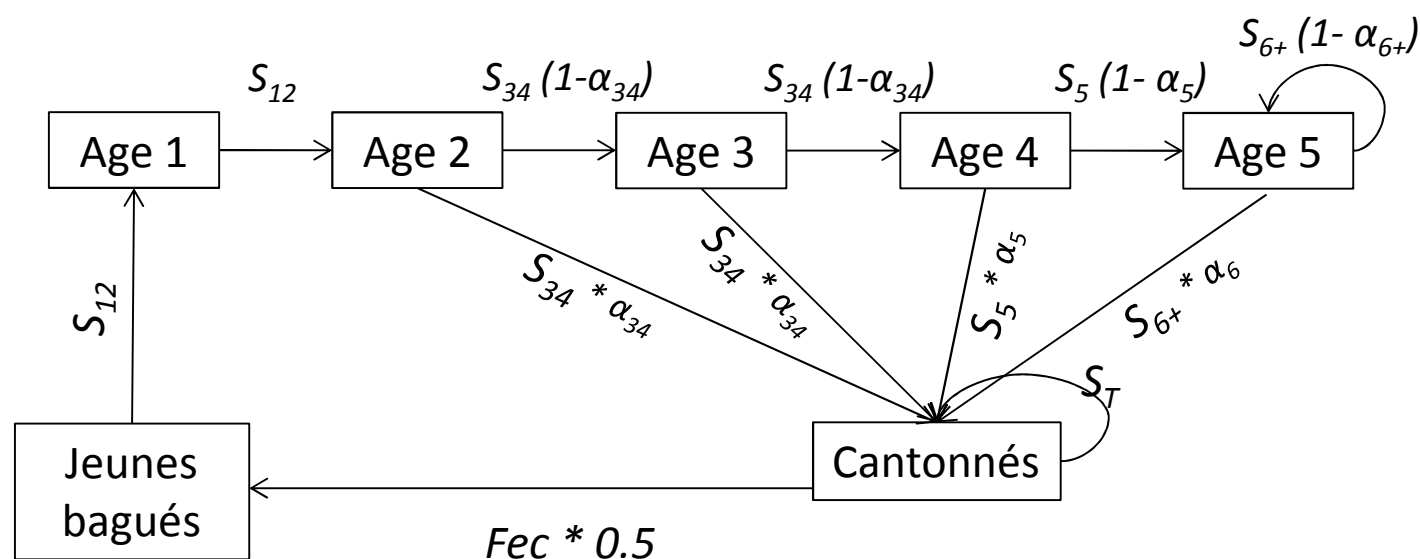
$S_{6+}$ $(1- \alpha_{6+})$

$S_{12}$

$S_{34}$ $(1-\alpha_{34})$

$S_{34}$ $(1-\alpha_{34})$

$S_5$ $(1- \alpha_5)$

Age 1

Age 2

Age 3

Age 4

Age 5

$S_{12}$

$S_{34} * \alpha_{34}$

$S_{34} * \alpha_{34}$

$S_5 * \alpha_5$

$S_{6+} * \alpha_6$

$S_T$

Jeunes bagués

Cantonnés

Fec * 0.5